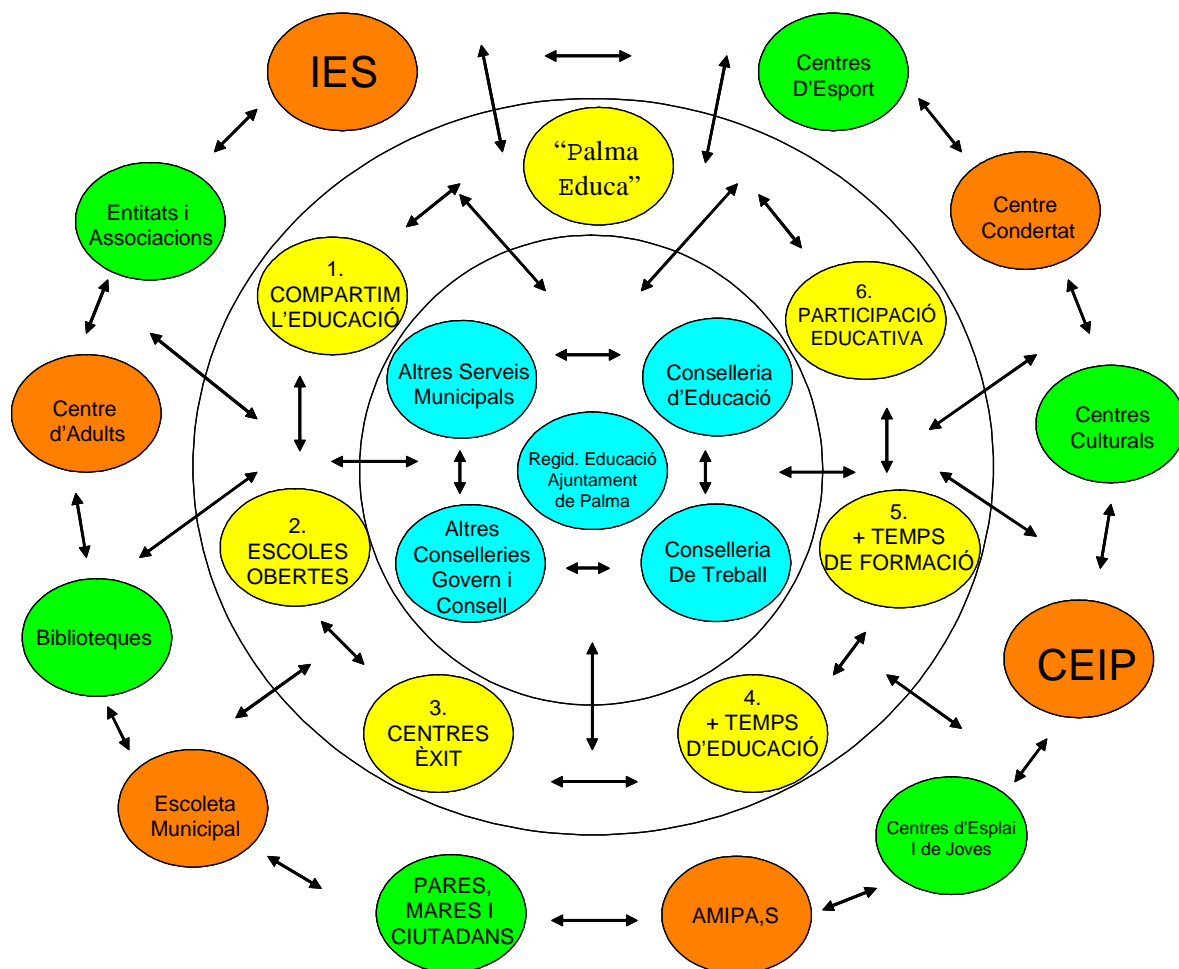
IES

Centres D'Esport

"Palma Educa"

Entitats i Associacions

Centre Condertat

1. COMPARTIM L'EDUCACIÓ

6. PARTICIPACIÓ EDUCATIVA

Centre d'Adults

Altres Serveis Municipals

Conselleria d'Educació

Centres Culturals

Regid. Educació Ajuntament de Palma

2. ESCOLES OBERTES

Altres Conselleries Govern i Consell

Conselleria De Treball

5. + TEMPS DE FORMACIÓ

Biblioteques

CEIP

3. CENTRES ÈXIT

4. + TEMPS D'EDUCACIÓ

Escoleta Municipal

Centres d'Esplai I de Joves

PARES, MARES I CIUTADANS

AMIPA,S